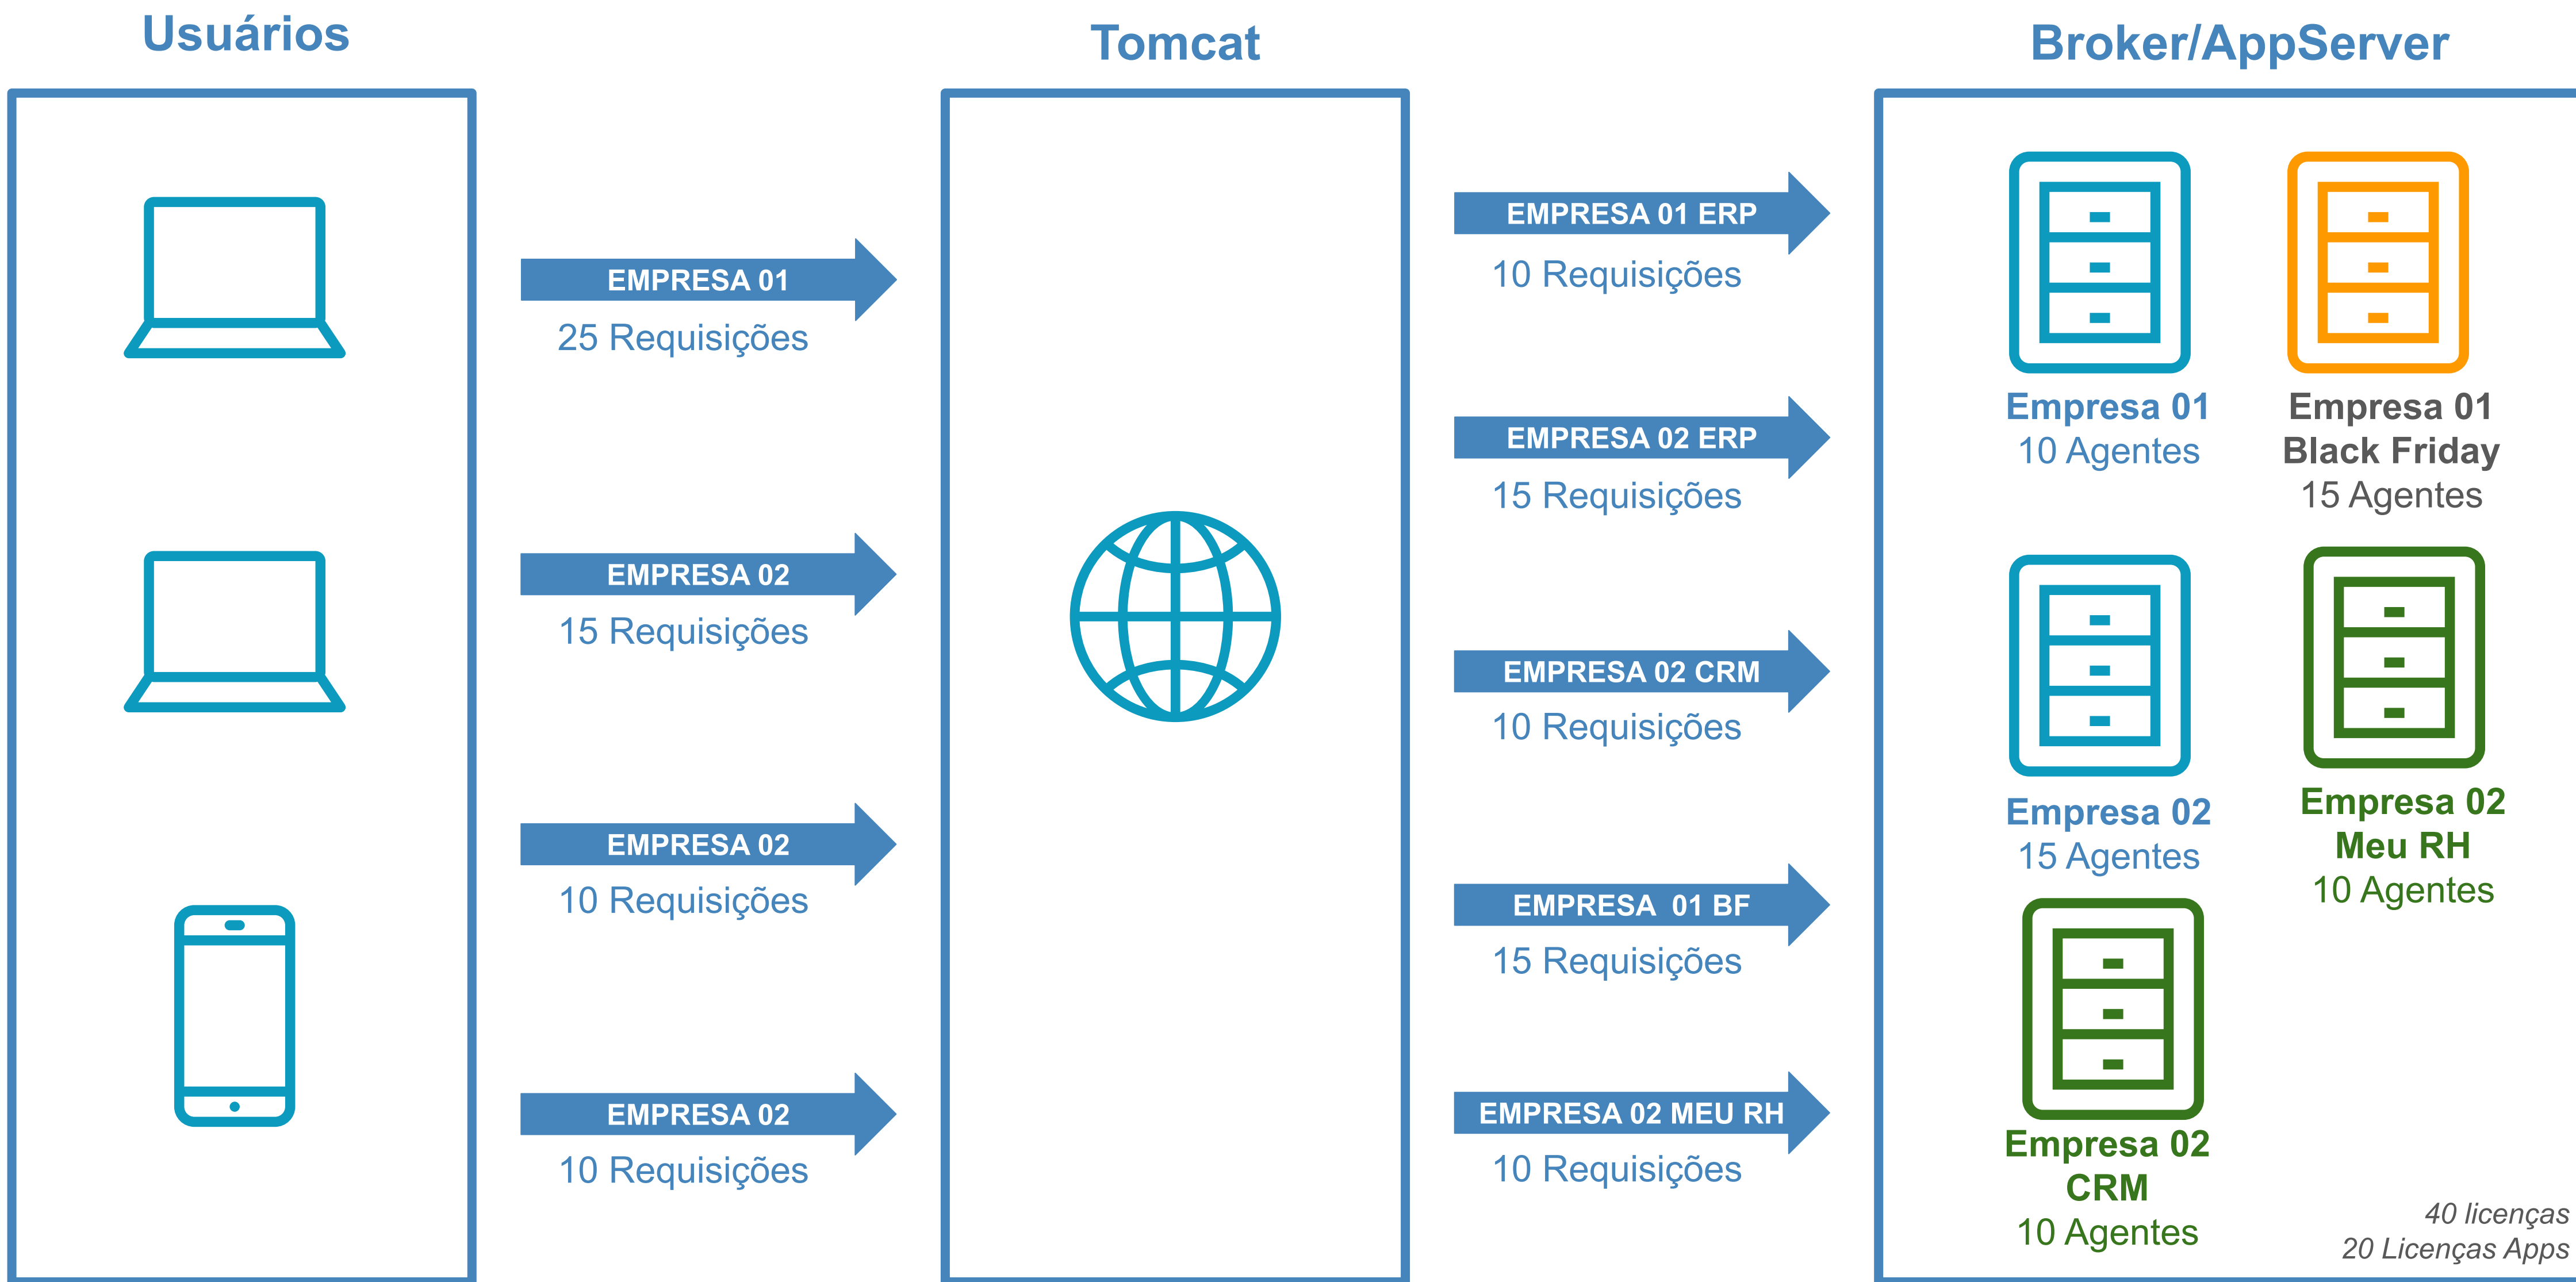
Usuários

Tomcat

Broker/AppServer

EMPRESA 01
25 Requisições

EMPRESA 02
15 Requisições

EMPRESA 02
10 Requisições

EMPRESA 02
10 Requisições

EMPRESA 01 ERP
10 Requisições

EMPRESA 02 ERP
15 Requisições

EMPRESA 02 CRM
10 Requisições

EMPRESA 01 BF
15 Requisições

EMPRESA 02 MEU RH
10 Requisições

Empresa 01
10 Agentes

Empresa 01
Black Friday
15 Agentes

Empresa 02
15 Agentes

Empresa 02
Meu RH
10 Agentes

Empresa 02
CRM
10 Agentes

40 licenças
20 Licenças Apps